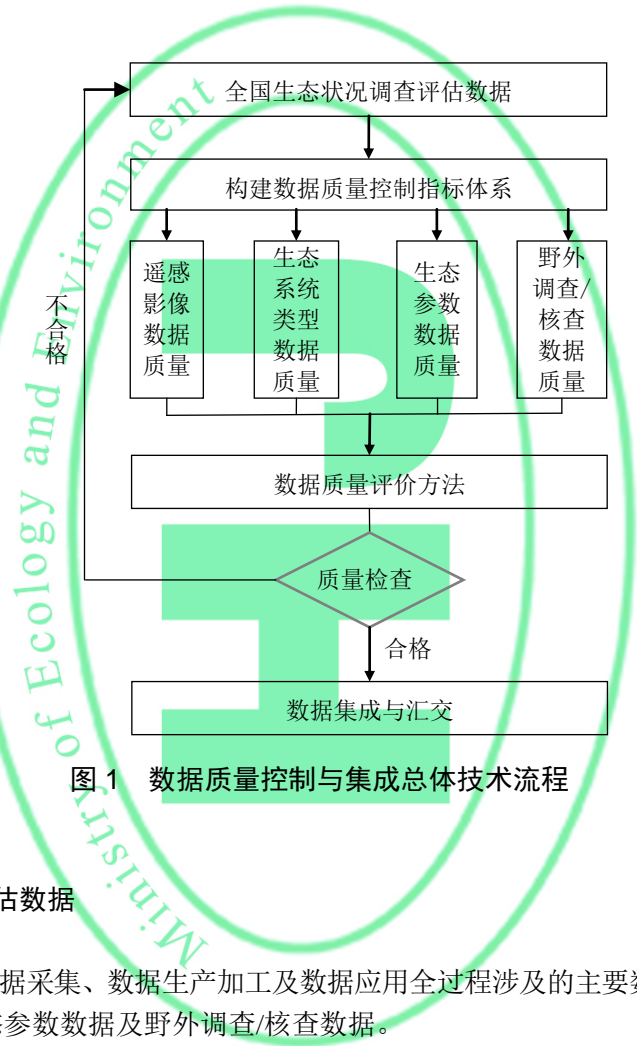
全国生态状况调查评估数据

构建数据质量控制指标体系

遥感影像数据质量

生态系统类型数据质量

生态参数数据质量

野外调查/核查数据质量

不合格

数据质量评价方法

质量检查

合格

数据集成与汇交

图 1 数据质量控制与集成总体技术流程

Ministry of Ecology and Environment

估数据

据采集、数据生产加工及数据应用全过程涉及的主要数
参数数据及野外调查/核查数据。